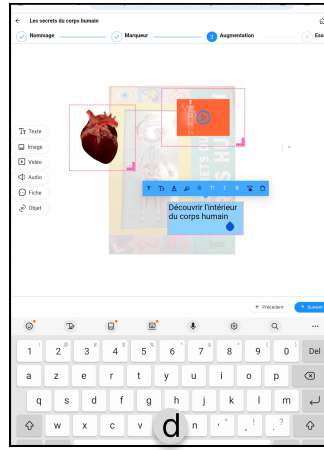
Les secrets du corps humain

Nommage
Marqueur
3 Augmentation
4 Ess

Texte
Image
Vidéo
Audio
Fiche
Objet

Découvrir l'intérieur du corps humain

← Précédent
→ Suivant

1
2
3
4
5
6
7
8
9
0
Del
a
z
e
r
t
y
u
i
o
p
q
s
d
f
g
h
j
k
l
m
w
x
c
v
b
n
'
,
.
?
d